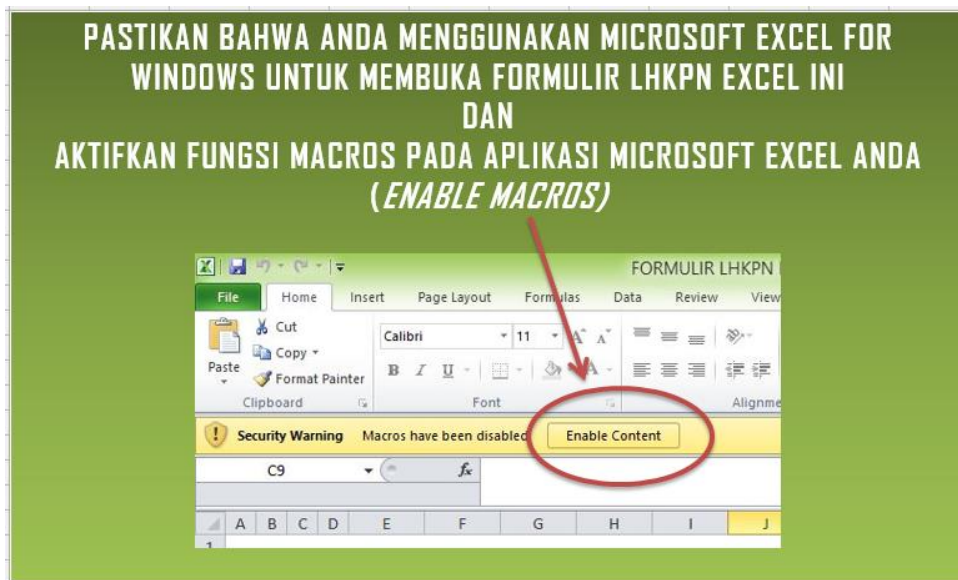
PASTIKAN BAHWA ANDA MENGGUNAKAN MICROSOFT EXCEL FOR WINDOWS UNTUK MEMBUKA FORMULIR LHKPN EXCEL INI
DAN
AKTIFKAN FUNGSI MACROS PADA APLIKASI MICROSOFT EXCEL ANDA
(*ENABLE MACROS*)

FORMULIR LHKPN

File Home Insert Page Layout Formulas Data Review View

Cut
Copy
Paste
Format Painter
Clipboard

Calibri 11
B I U
Font

Alignme

Security Warning Macros have been disabled. Enable Content

C9 $f_x$

A B C D E F G H I J
1